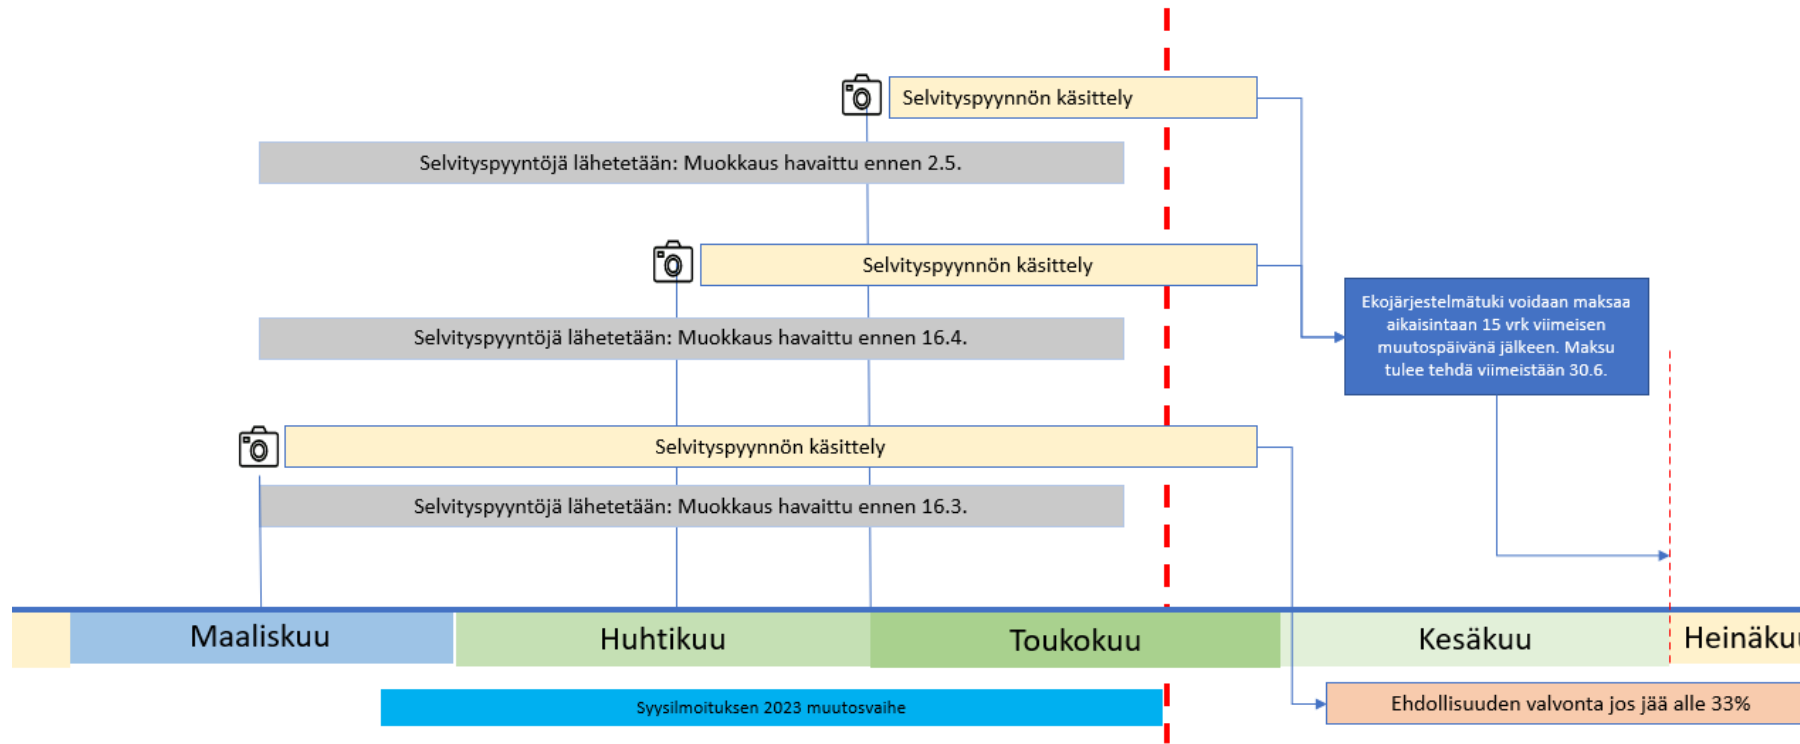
Selvityspyynnön käsittely

Selvityspyyntöjä lähetetään: Muokkaus havaittu ennen 2.5.

Selvityspyynnön käsittely

Selvityspyyntöjä lähetetään: Muokkaus havaittu ennen 16.4.

Ekojärjestelmätuki voidaan maksaa aikaisintaan 15 vrk viimeisen muutospäivänä jälkeen. Maksu tulee tehdä viimeistään 30.6.

Selvityspyynnön käsittely

Selvityspyyntöjä lähetetään: Muokkaus havaittu ennen 16.3.

Maaliskuu

Huhtikuu

Toukokuu

Kesäkuu

Heinäku

Syysilmoituksen 2023 muutosvaihe

Ehdollisuuden valvonta jos jää alle 33%